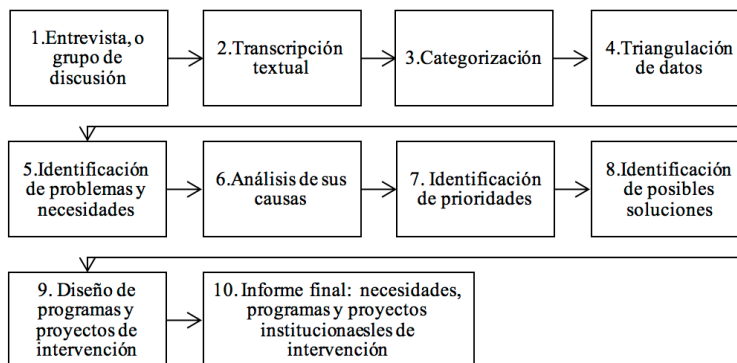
1.Entrevista, o grupo de discusión

2.Transcripción textual

3.Categorización

4.Triangulación de datos

5.Identificación de problemas y necesidades

6.Análisis de sus causas

7. Identificación de prioridades

8.Identificación de posibles soluciones

9. Diseño de programas y proyectos de intervención

10. Informe final: necesidades, programas y proyectos institucionaesles de intervención